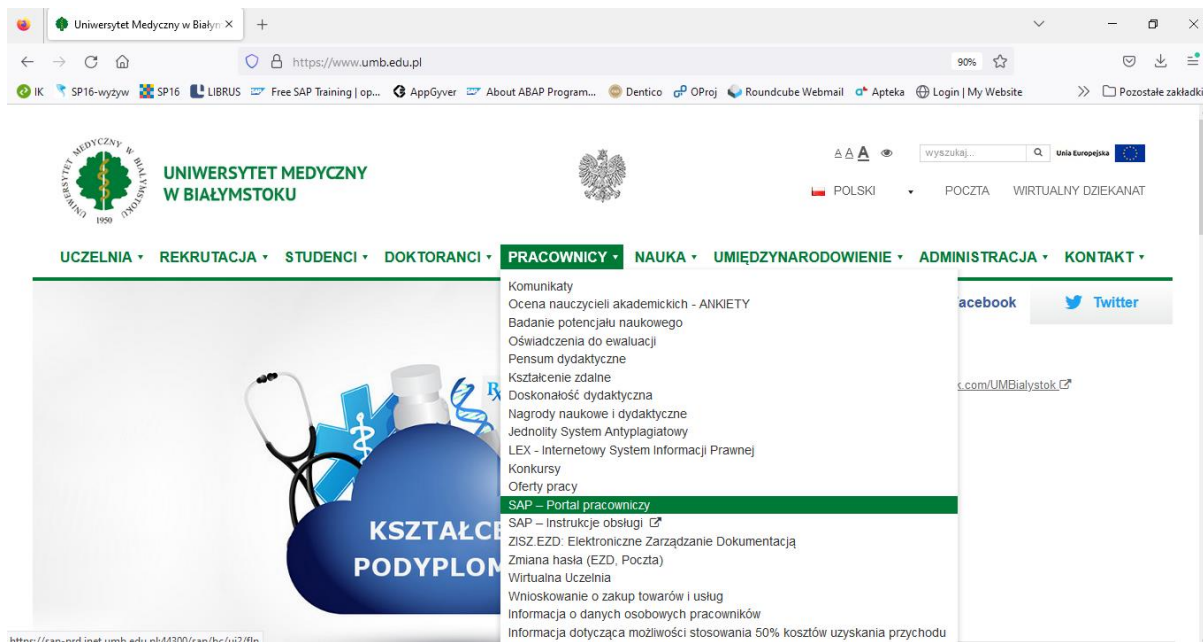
Uniwersytet Medyczny w Białym ×
+

https://www.umb.edu.pl
90%

IK SP16-wyżyw SP16 LIBRUS Free SAP Training | op... AppGyver About ABAP Program... Dentico OProj Roundcube Webmail Apteka Login | My Website
Pozostałe zakładki

UNIWERSYTET MEDYCZNY W BIAŁYMSTOKU

UNIWERSYTET MEDYCZNY W BIAŁYMSTOKU 1950

A A A
wyszukaj...
Unia Europejska
POLSKI
POCZTA
WIRTUALNY DZIEKANAT

UCZELNIA ▾ REKRUTACJA ▾ STUDENCI ▾ DOKTORANCI ▾ PRACOWNICY ▾ NAUKA ▾ UMIĘDZYNARODOWIENIE ▾ ADMINISTRACJA ▾ KONTAKT ▾

Komunikaty
Ocena nauczycieli akademickich - ANKIETY
Badanie potencjału naukowego
Oświadczenia do ewaluacji
Pensum dydaktyczne
Kształcenie zdalne
Doskonałość dydaktyczna
Nagrody naukowe i dydaktyczne
Jednolity System Antyplagiatowy
LEX - Internetowy System Informacji Prawnej
Konkursy
Oferty pracy
SAP – Portal pracowniczy
SAP – Instrukcje obsługi
ZISZ.EZD: Elektroniczne Zarządzanie Dokumentacją
Zmiana hasła (EZD, Poczta)
Wirtualna Uczelnia
Wnioskowanie o zakup towarów i usług
Informacja o danych osobowych pracowników
Informacja dotycząca możliwości stosowania 50% kosztów uzyskania przychodu

acebook
Twitter
k.com/UMBialystok

KSZTAŁCE
PODYPLOM

https://sap-prd.inet.umb.edu.pl:44300/sap/bc/ui2/flp